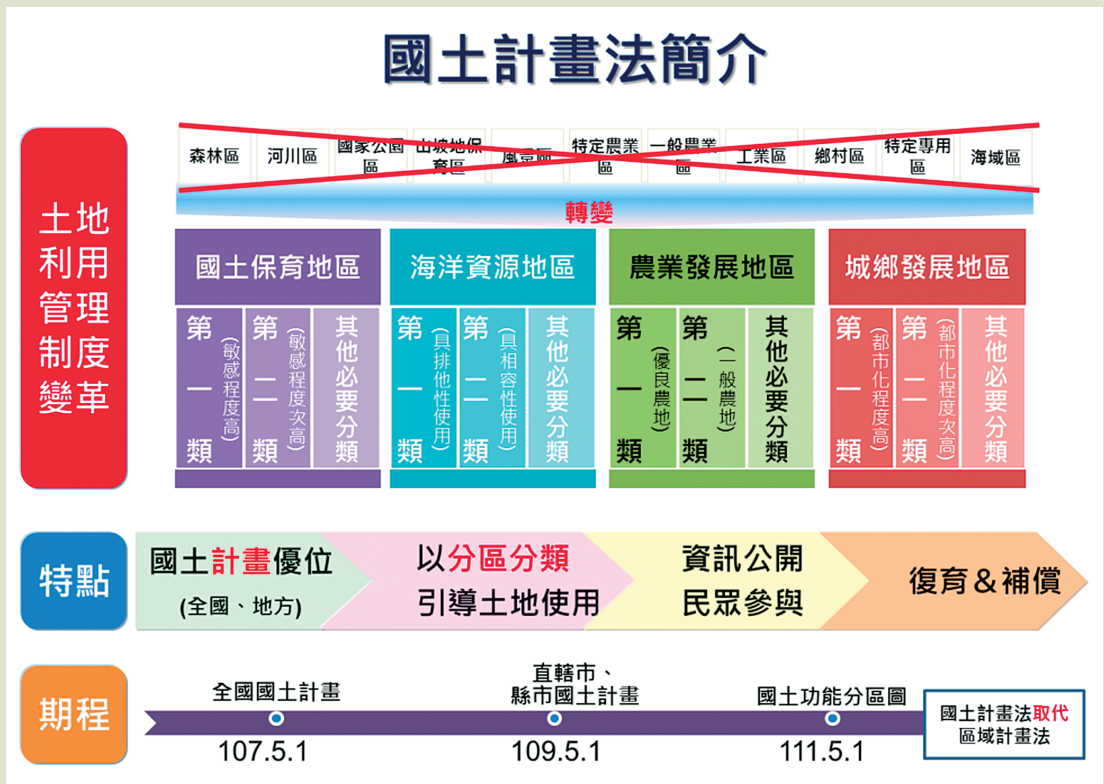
國土計畫法簡介

土地利用管理制度變革

森林區 | 河川區 | 國家公園區 | 山坡地保育區 | 風景區 | 特定農業區 | 一般農業區 | 工業區 | 鄉村區 | 特定專用區 | 海域區

轉變

國土保育地區
第一類(敏感程度高)
第二類(敏感程度次高)
其他必要分類

海洋資源地區
第一類(具排他性使用)
第二類(具相容性使用)
其他必要分類

農業發展地區
第一類(優良農地)
第二類(一般農地)
其他必要分類

城鄉發展地區
第一類(都市化程度高)
第二類(都市化程度次高)
其他必要分類

特點
國土計畫優位 (全國、地方)
以分區分類引導土地使用
資訊公開民眾參與
復育＆補償

期程
全國國土計畫 107.5.1
直轄市、縣市國土計畫 109.5.1
國土功能分區圖 111.5.1
國土計畫法取代區域計畫法